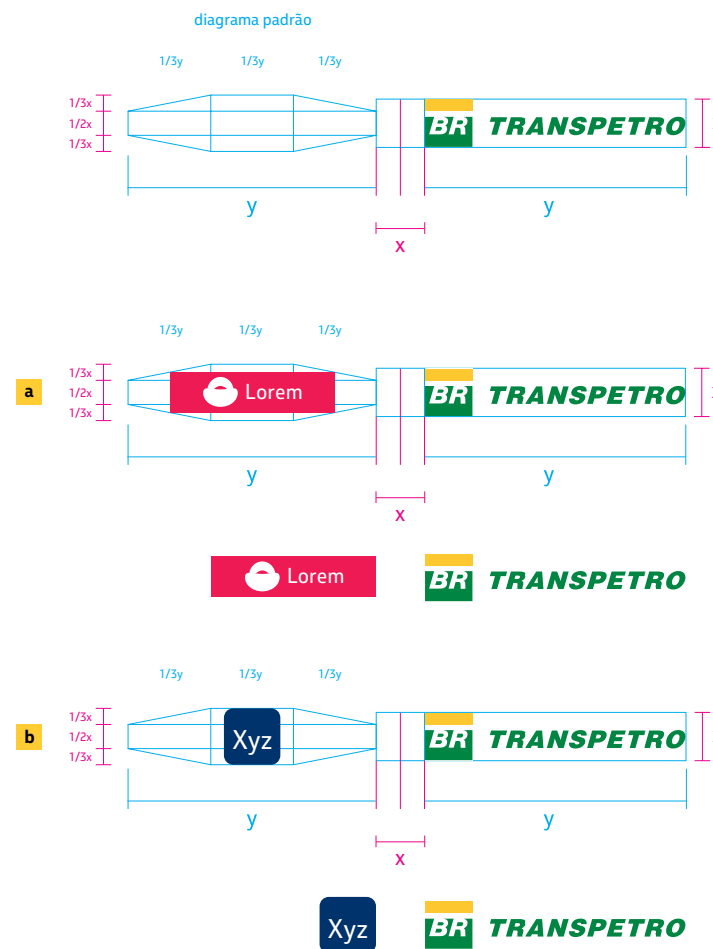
diagrama padrão

1/3y 1/3y 1/3y

1/3x
1/2x
1/3x

BR TRANSPETRO

y y

x

1/3y 1/3y 1/3y

a

1/3x
1/2x
1/3x

Lorem

BR TRANSPETRO

y y

x

Lorem

BR TRANSPETRO

1/3y 1/3y 1/3y

b

1/3x
1/2x
1/3x

Xyz

BR TRANSPETRO

y y

x

Xyz

BR TRANSPETRO